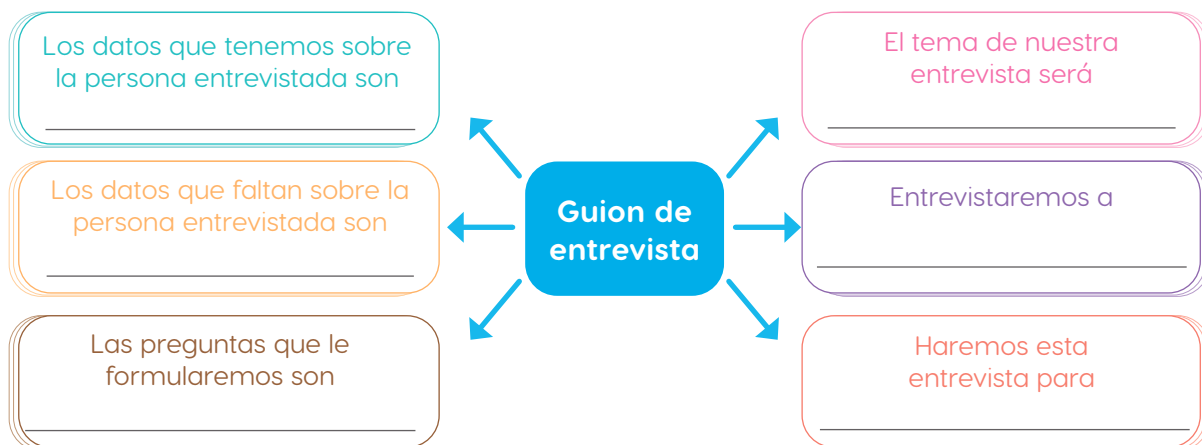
Guion de entrevista

El tema de nuestra entrevista será

Entrevistaremos a

Haremos esta entrevista para

Los datos que tenemos sobre la persona entrevistada son

Los datos que faltan sobre la persona entrevistada son

Las preguntas que le formularemos son